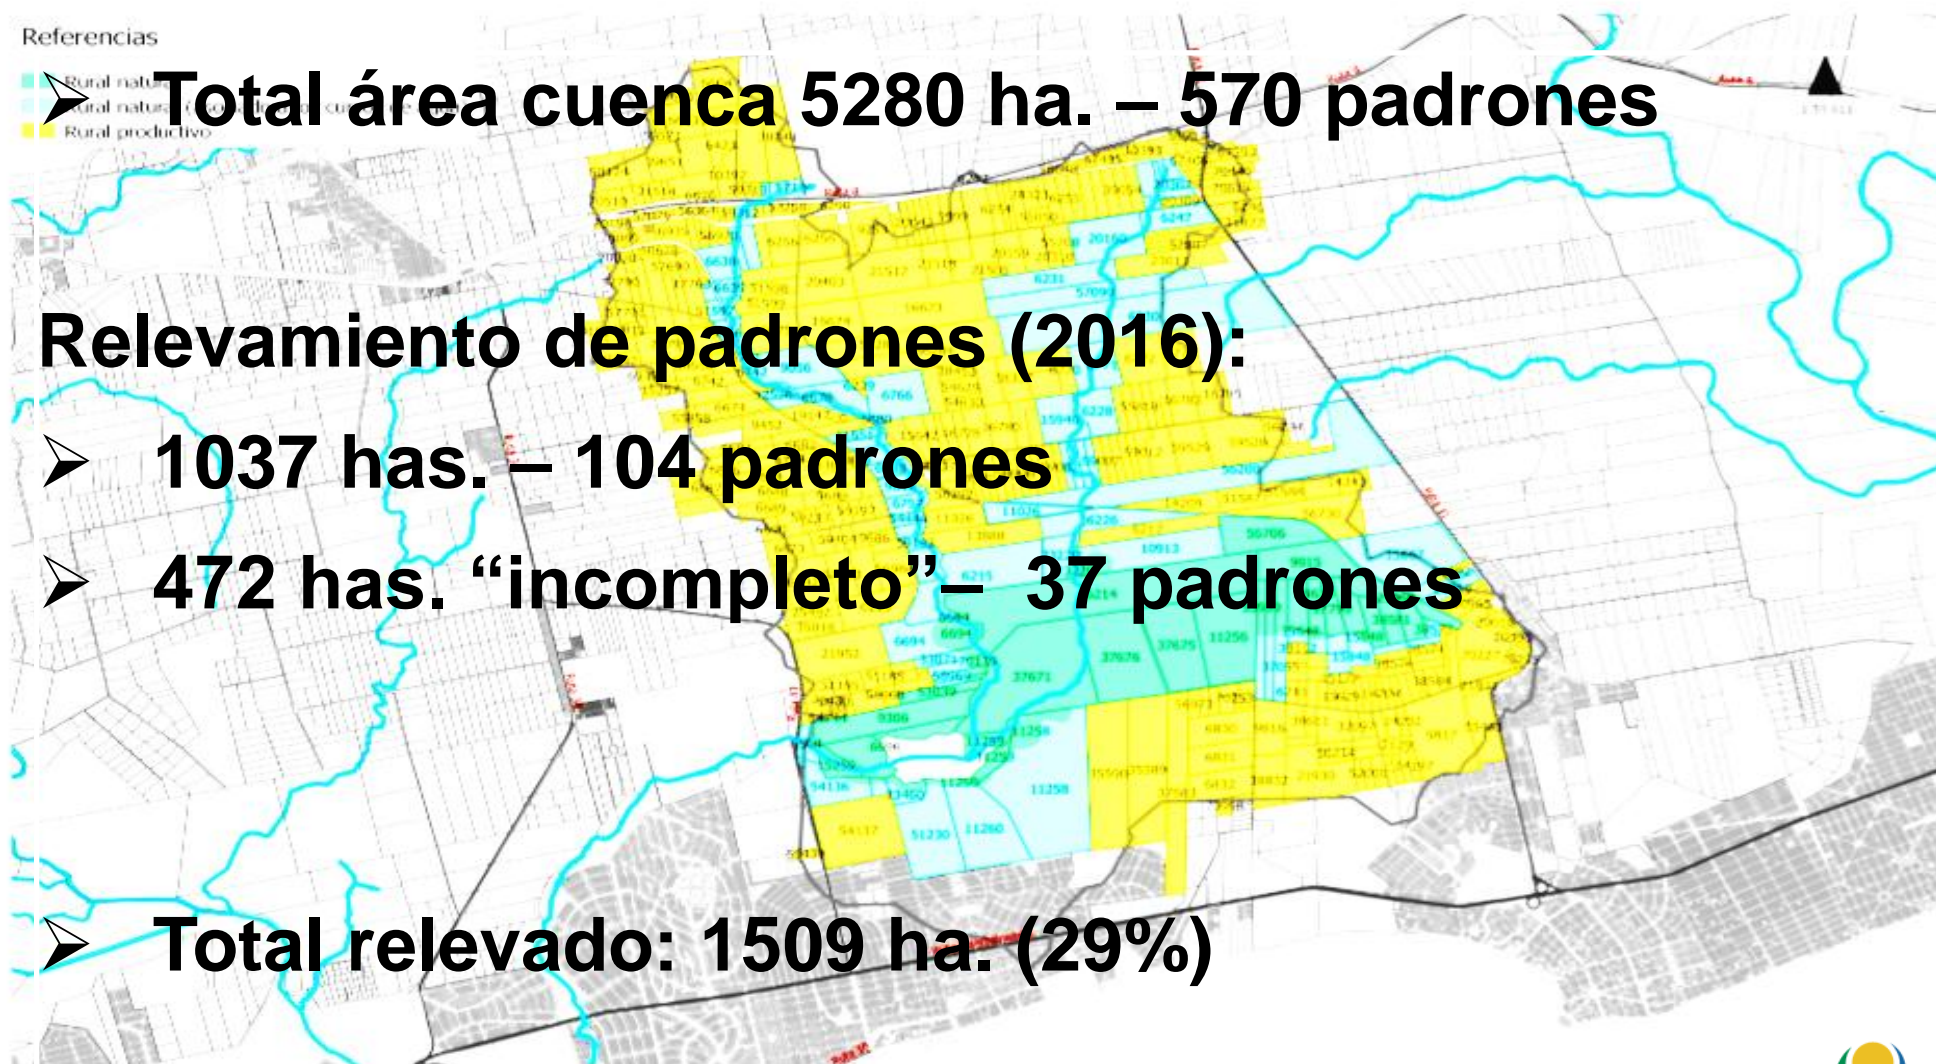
Referencias
Rural natu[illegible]
Rural natu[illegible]
Rural productivo

➢Total área cuenca 5280 ha. – 570 padrones

Relevamiento de padrones (2016):

➢ 1037 has. – 104 padrones

➢ 472 has. “incompleto”– 37 padrones

➢ Total relevado: 1509 ha. (29%)